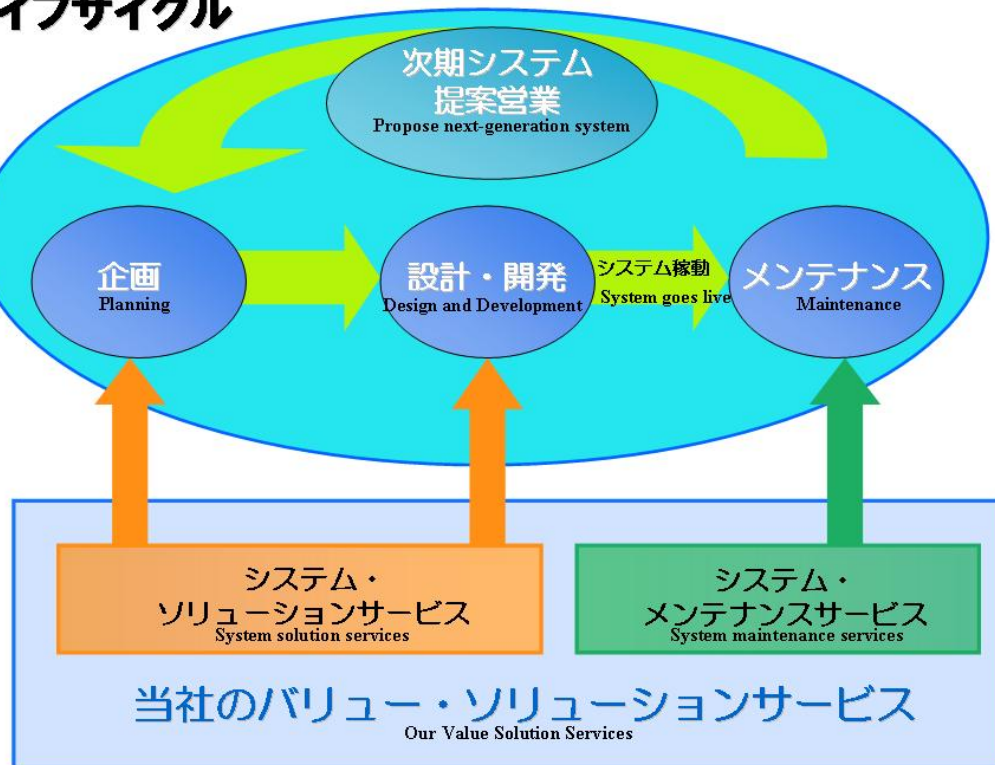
イフサイクル

次期システム
提案営業
Propose next-generation system

企画
Planning

設計・開発
Design and Development

システム稼動
System goes live

メンテナンス
Maintenance

システム・
ソリューションサービス
System solution services

システム・
メンテナンスサービス
System maintenance services

当社のバリュー・ソリューションサービス
Our Value Solution Services